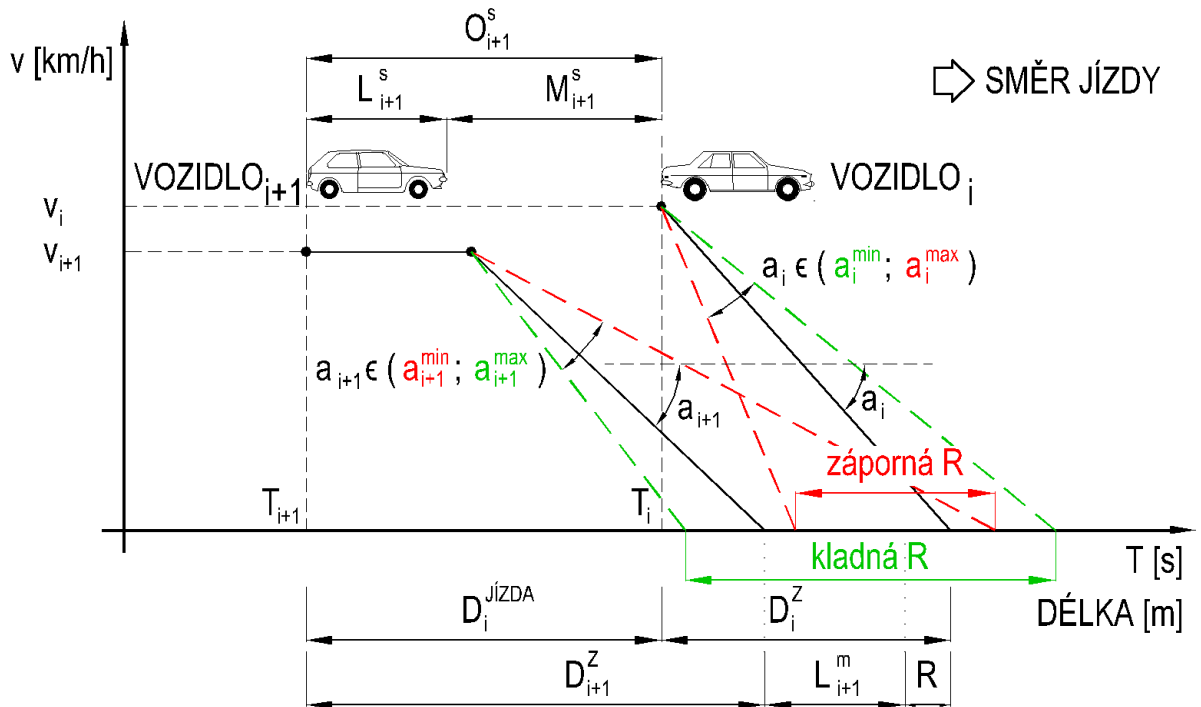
v [km/h]

$O^{s}_{i+1}$

$L^{s}_{i+1}$ $M^{s}_{i+1}$

SMĚR JÍZDY

VOZIDLO$_{i+1}$

VOZIDLO$_{i}$

$v_i$

$v_{i+1}$

$a_i \epsilon ( a_i^{min}; a_i^{max} )$

$a_{i+1} \epsilon ( a_{i+1}^{min}; a_{i+1}^{max} )$

$a_{i+1}$

$a_i$

záporná R

$T_{i+1}$

$T_i$

kladná R

T [s]

$D_i^{JÍZDA}$

$D_i^{Z}$

DÉLKA [m]

$D_{i+1}^{Z}$

$L^{m}_{i+1}$

R